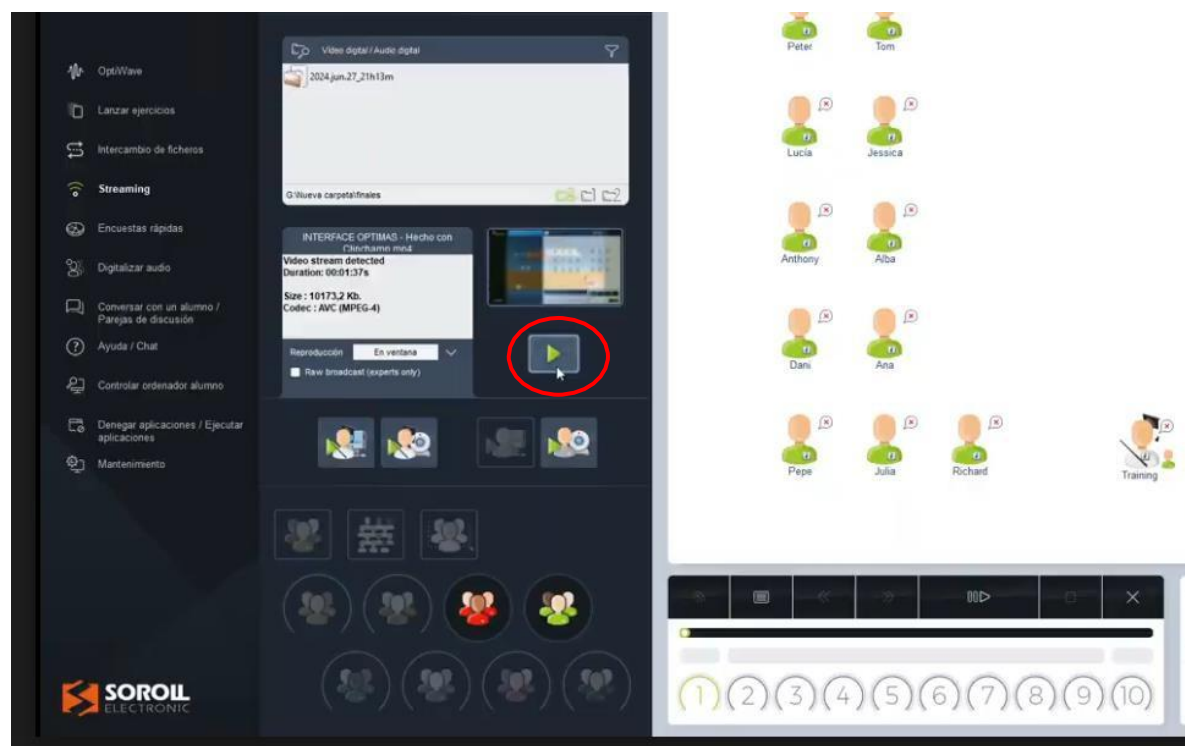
OptiWave
Lanzar ejercicios
Intercambio de ficheros
Streaming
Encuestas rápidas
Digitalizar audio
Conversar con un alumno / Parejas de discusión
Ayuda / Chat
Controlar ordenador alumno
Denegar aplicaciones / Ejecutar aplicaciones
Mantenimiento

SOROLL ELECTRONIC

Video digital / Audio digital
2024.jun.27_21h13m
G:\Nueva carpeta\finales

INTERFACE OPTIMAS - Hecho con Clipchamp.mp4
Video stream detected
Duration: 00:01:37s

Size : 10173,2 Kb.
Codec : AVC (MPEG-4)

Reproducción
En ventana
Raw broadcast (experts only)

Peter
Tom
Lucía
Jessica
Anthony
Alba
Dani
Ana
Pepe
Julia
Richard
Training

1 2 3 4 5 6 7 8 9 10